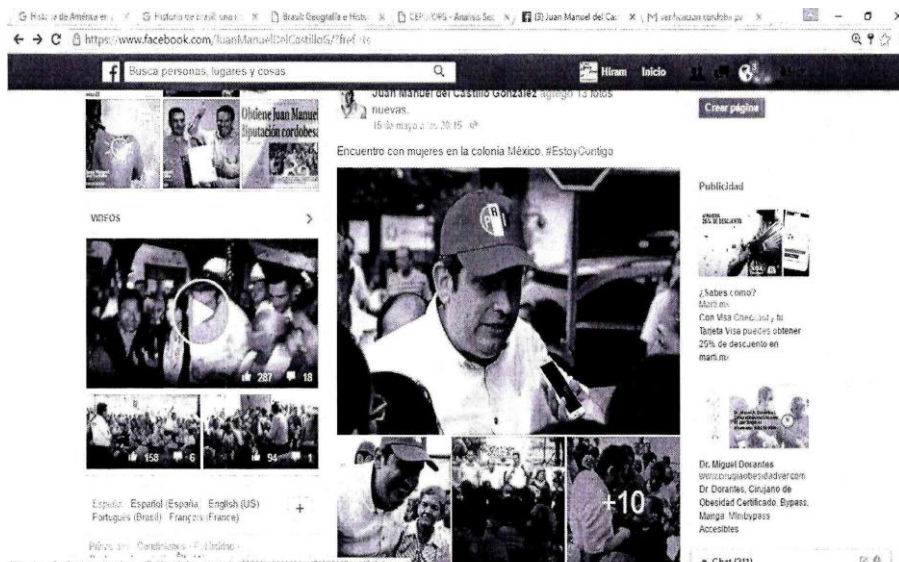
G Historia de América en | G Historia de brasil una r | Brasil: Geografía e Histo | CEPAL/OPS - Análisis Soc | (3) Juan Manuel del Cas | M ver huracán cordoba p

https://www.facebook.com/JuanManuelDelCastilloG/?fref=ts

Busca personas, lugares y cosas

Hiram Inicio

Obtiene Juan Manuel diputación cordobesa

VIDEOS

287 18

158 6

94 1

Español · Español (España) · English (US) · Português (Brasil) · Français (France)

Privacidad · Condiciones · Publicidad ·

Juan Manuel del Castillo González agregó 13 fotos nuevas.

15 de mayo a las 20:45 ·

Encuentro con mujeres en la colonia México. #EstoyContigo

+10

Crear página

Publicidad

¿Sabes cómo?
marti.mx
Con Visa Checkout y tu Tarjeta Visa puedes obtener 25% de descuento en marti.mx

Dr. Miguel Dorantes
www.cirugiaobesidadver.com
Dr. Dorantes, Cirujano de Obesidad Certificado. Bypass, Manga, Minibypass Accesibles

Chat (311)